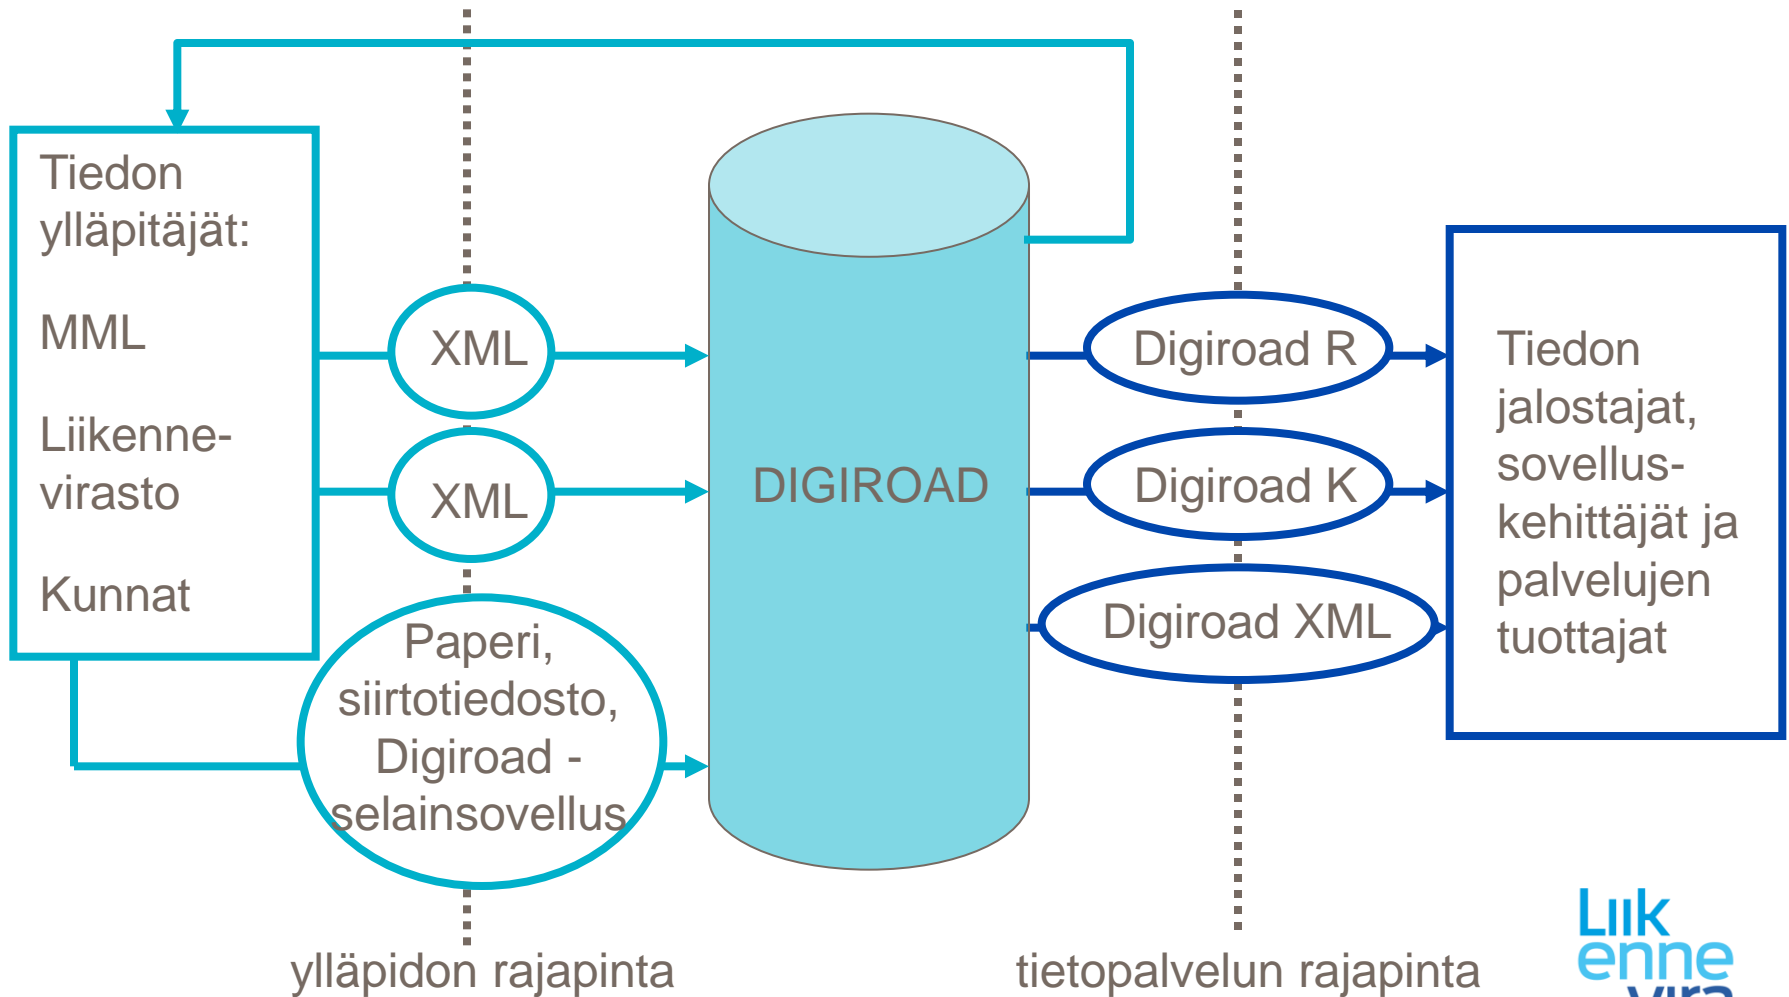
Tiedon ylläpitäjät:

MML

Liikenne-virasto

Kunnat

XML

XML

Paperi, siirtotiedosto, Digiroad - selainsovellus

DIGIROAD

Digiroad R

Digiroad K

Digiroad XML

Tiedon jalostajat, sovellus-kehittäjät ja palvelujen tuottajat

ylläpidon rajapinta

tietopalvelun rajapinta

Liik enne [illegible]